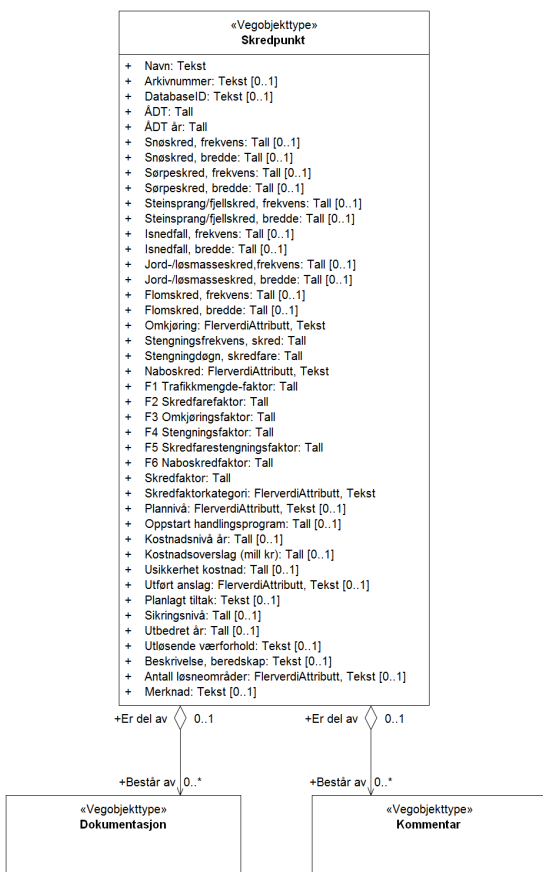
«Vegobjekttype»
Skredpunkt

+ Navn: Tekst
+ Arkivnummer: Tekst [0..1]
+ DatabaseID: Tekst [0..1]
+ ÅDT: Tall
+ ÅDT år: Tall
+ Snøskred, frekvens: Tall [0..1]
+ Snøskred, bredde: Tall [0..1]
+ Sørpeskred, frekvens: Tall [0..1]
+ Sørpeskred, bredde: Tall [0..1]
+ Steinsprang/fjellskred, frekvens: Tall [0..1]
+ Steinsprang/fjellskred, bredde: Tall [0..1]
+ Isnedfall, frekvens: Tall [0..1]
+ Isnedfall, bredde: Tall [0..1]
+ Jord-/løsmasseskred,frekvens: Tall [0..1]
+ Jord-/løsmasseskred, bredde: Tall [0..1]
+ Flomskred, frekvens: Tall [0..1]
+ Flomskred, bredde: Tall [0..1]
+ Omkjøring: FlerverdiAttributt, Tekst
+ Stengningsfrekvens, skred: Tall
+ Stengningdøgn, skredfare: Tall
+ Naboskred: FlerverdiAttributt, Tekst
+ F1 Trafikkmengde-faktor: Tall
+ F2 Skredfarefaktor: Tall
+ F3 Omkjøringsfaktor: Tall
+ F4 Stengningsfaktor: Tall
+ F5 Skredfarestengningsfaktor: Tall
+ F6 Naboskredfaktor: Tall
+ Skredfaktor: Tall
+ Skredfaktorkategori: FlerverdiAttributt, Tekst
+ Plannivå: FlerverdiAttributt, Tekst [0..1]
+ Oppstart handlingsprogram: Tall [0..1]
+ Kostnadsnivå år: Tall [0..1]
+ Kostnadsoverslag (mill kr): Tall [0..1]
+ Usikkerhet kostnad: Tall [0..1]
+ Utført anslag: FlerverdiAttributt, Tekst [0..1]
+ Planlagt tiltak: Tekst [0..1]
+ Sikringsnivå: Tall [0..1]
+ Utbedret år: Tall [0..1]
+ Utløsende værforhold: Tekst [0..1]
+ Beskrivelse, beredskap: Tekst [0..1]
+ Antall løsneområder: FlerverdiAttributt, Tekst [0..1]
+ Merknad: Tekst [0..1]

+Er del av 0..1
+Består av 0..*
+Er del av 0..1
+Består av 0..*

«Vegobjekttype»
Dokumentasjon

«Vegobjekttype»
Kommentar